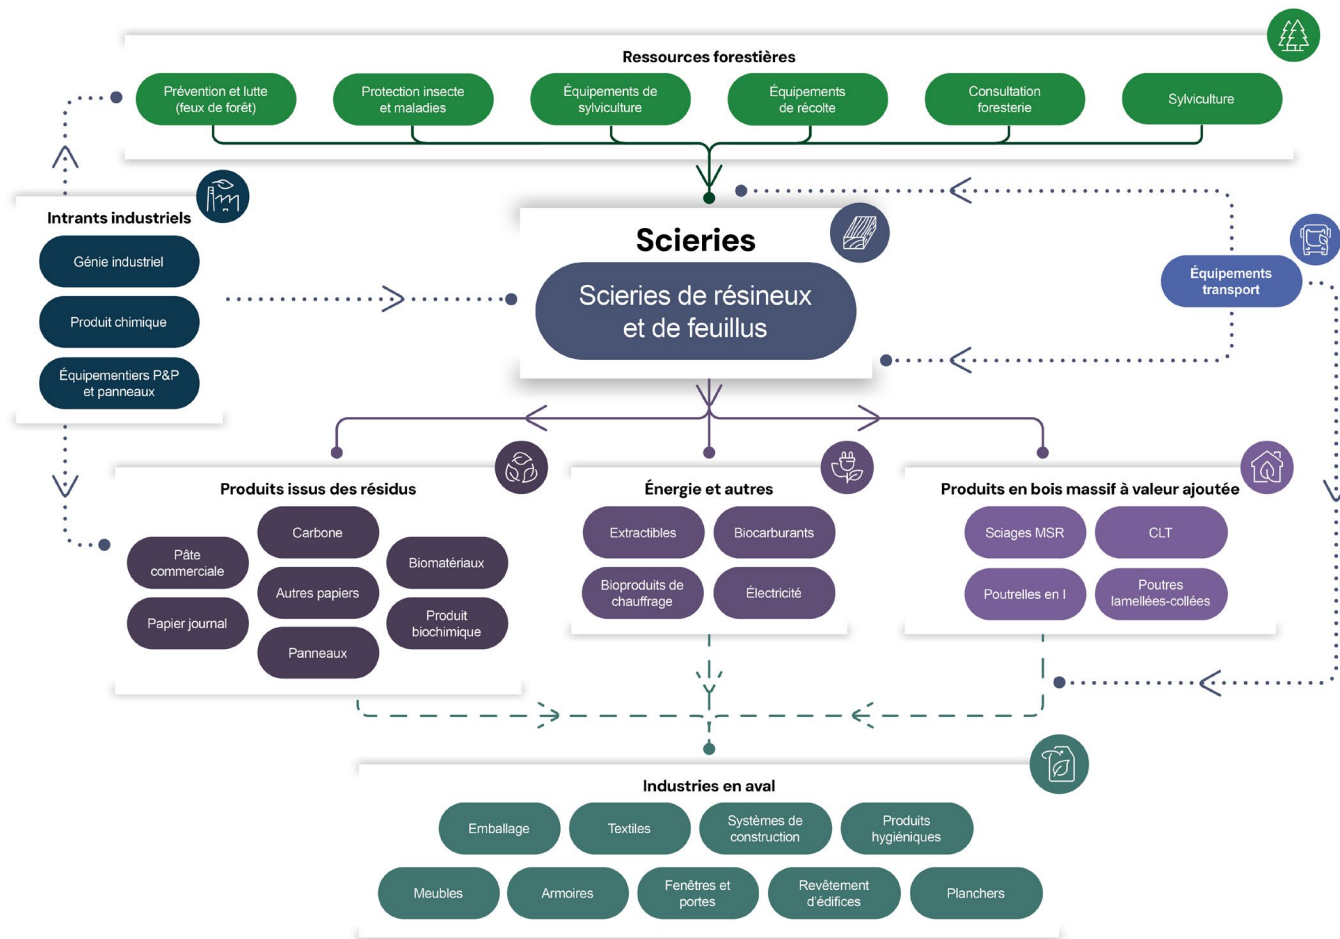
Ressources forestières

Prévention et lutte (feux de forêt)

Protection insecte et maladies

Équipements de sylviculture

Équipements de récolte

Consultation foresterie

Sylviculture

Intrants industriels

Génie industriel

Produit chimique

Équipementiers P&P et panneaux

Scieries

Scieries de résineux et de feuillus

Équipements transport

Produits issus des résidus

Pâte commerciale

Papier journal

Carbone

Autres papiers

Panneaux

Biomatériaux

Produit biochimique

Énergie et autres

Extractibles

Biocarburants

Bioproduits de chauffrage

Électricité

Produits en bois massif à valeur ajoutée

Sciages MSR

CLT

Poutrelles en I

Poutres lamellées-collées

Industries en aval

Emballage

Textiles

Systèmes de construction

Produits hygiéniques

Meubles

Armoires

Fenêtres et portes

Revêtement d'édifices

Planchers